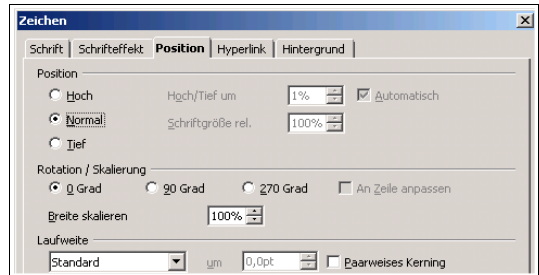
Zeichen

Schrift | Schrifteffekt | Position | Hyperlink | Hintergrund

Position

Hoch
Normal
Tief

Hoch/Tief um 1%
Automatisch
Schriftgröße rel. 100%

Rotation / Skalierung

0 Grad
90 Grad
270 Grad
An Zeile anpassen

Breite skalieren 100%

Laufweite

Standard
um 0,0pt
Paarweises Kerning